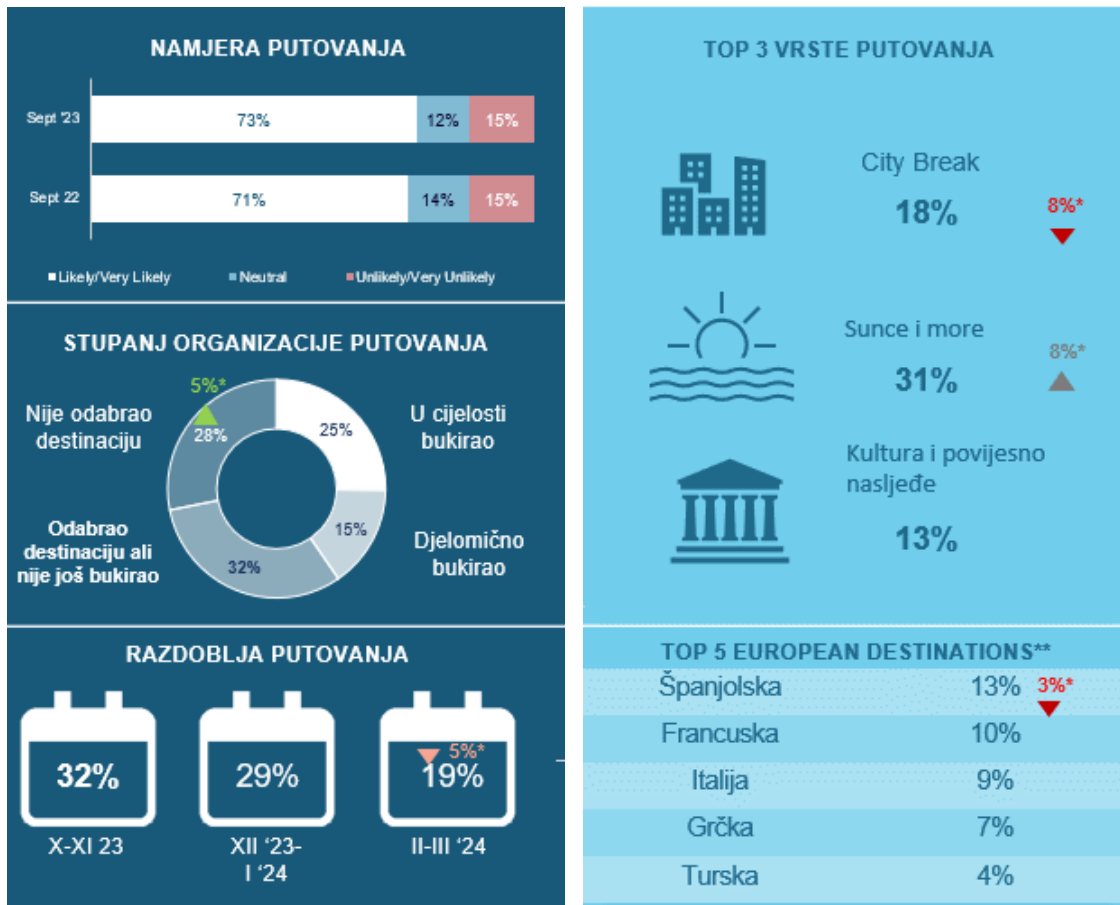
NAMJERA PUTOVANJA

| | Likely/Very Likely | Neutral | Unlikely/Very Unlikely |
|---|---|---|---|
| Sept '23 | 73% | 12% | 15% |
| Sept 22 | 71% | 14% | 15% |

■ Likely/Very Likely ■ Neutral ■ Unlikely/Very Unlikely

STUPANJ ORGANIZACIJE PUTOVANJA

5%*

Nije odabrao destinaciju 28%

U cijelosti bukirao 25%

Djelomično bukirao 15%

Odabrao destinaciju ali nije još bukirao 32%

RAZDOBLJA PUTOVANJA

32%
X-XI 23

29%
XII '23- I '24

5%*
19%
II-III '24

TOP 3 VRSTE PUTOVANJA

City Break
18%
8%*

Sunce i more
31%
8%*

Kultura i povijesno nasljeđe
13%

TOP 5 EUROPEAN DESTINATIONS**

| | | |
|---|---|---|
| Španjolska | 13% | 3%* |
| Francuska | 10% | |
| Italija | 9% | |
| Grčka | 7% | |
| Turska | 4% | |